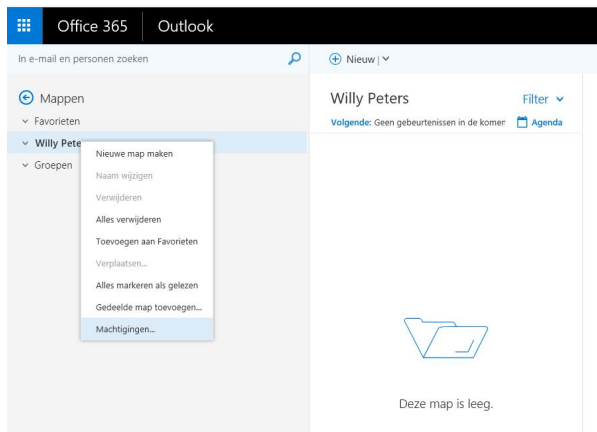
Office 365 Outlook

In e-mail en personen zoeken

Nieuw | ˅

Mappen

˅ Favorieten

˅ Willy Pete

˅ Groepen

Nieuwe map maken
Naam wijzigen
Verwijderen
Alles verwijderen
Toevoegen aan Favorieten
Verplaatsen...
Alles markeren als gelezen
Gedeelde map toevoegen...
Machtigingen...

Willy Peters

Filter ˅

Volgende: Geen gebeurtenissen in de komen

Agenda

Deze map is leeg.